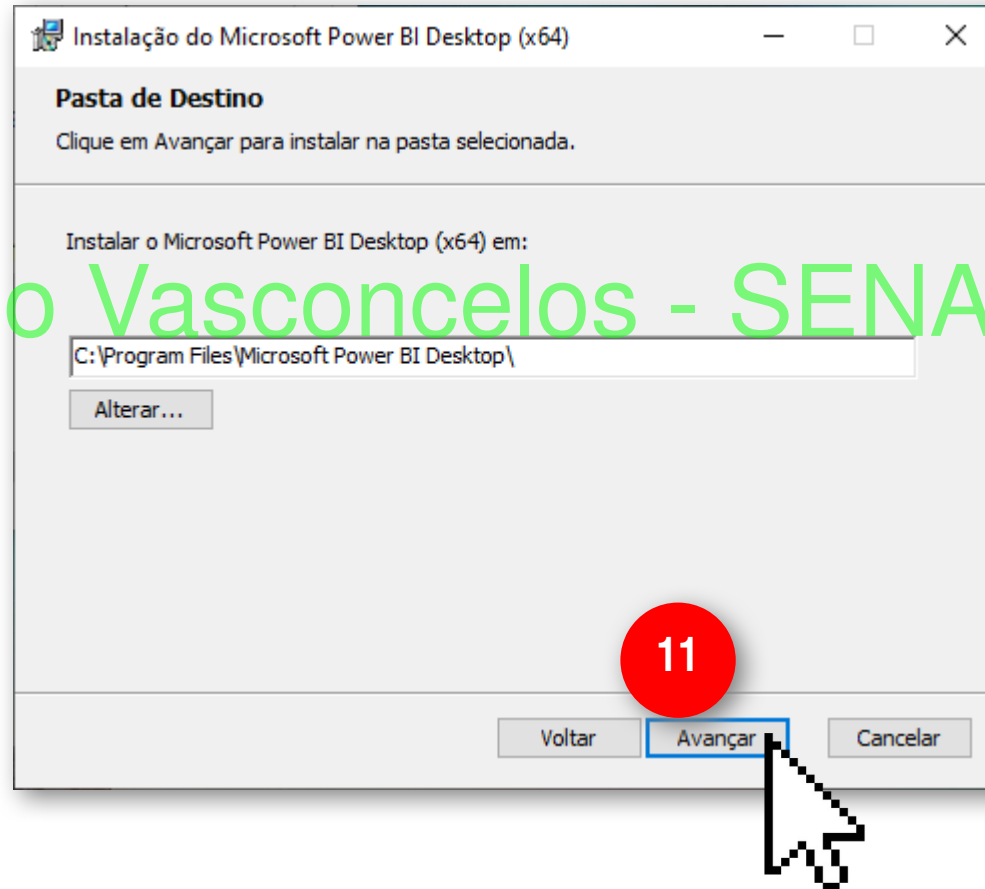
Instalação do Microsoft Power BI Desktop (x64)

Pasta de Destino

Clique em Avançar para instalar na pasta selecionada.

Instalar o Microsoft Power BI Desktop (x64) em:

o Vasconcelos - SENA

C:\Program Files\Microsoft Power BI Desktop\

Alterar...

11

Voltar Avançar Cancelar